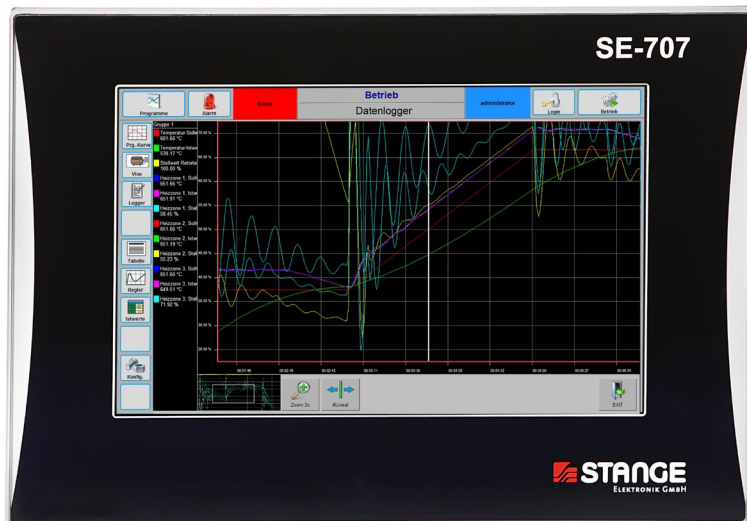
SE-707

Programme

Alarm

Alarm

Betrieb

Datenlogger

administrator

Login

Betrieb

Prg.-Kurve

Visu

Logger

Tabelle

Regler

Istwerte

Konfig

Gruppe 1

Temperatur Soll
551.66 °C

Temperatur Istwe
538.17 °C

Stellwert Retorte
100.00 %

Heizzone 1, Soll
551.66 °C

Heizzone 1, Istw
551.91 °C

Heizzone 1, Stel
58.45 %

Heizzone 2, Soll
551.66 °C

Heizzone 2, Istw
551.19 °C

Heizzone 2, Stel
55.23 %

Heizzone 3, Soll
551.66 °C

Heizzone 3, Istw
549.51 °C

Heizzone 3, Stel
71.92 %

Zoom 3x

Lineal

Exit

STANGE
ELEKTRONIK GMBH